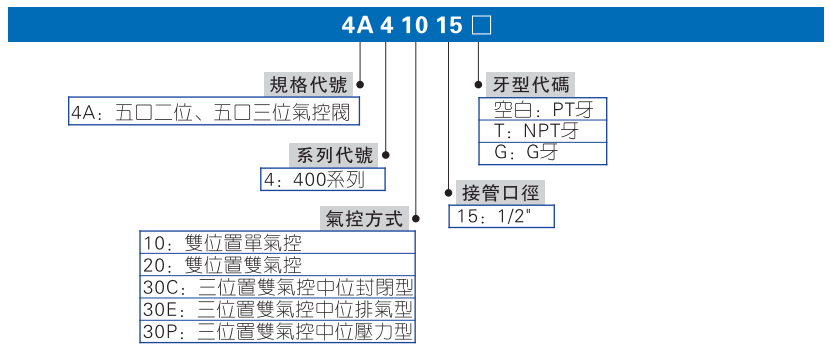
4A 4 10 15 □

規格代號
4A：五口二位、五口三位氣控閥

系列代號
4：400系列

氣控方式
10：雙位置單氣控
20：雙位置雙氣控
30C：三位置雙氣控中位封閉型
30E：三位置雙氣控中位排氣型
30P：三位置雙氣控中位壓力型

接管口徑
15：1/2"

牙型代碼
空白：PT牙
T：NPT牙
G：G牙